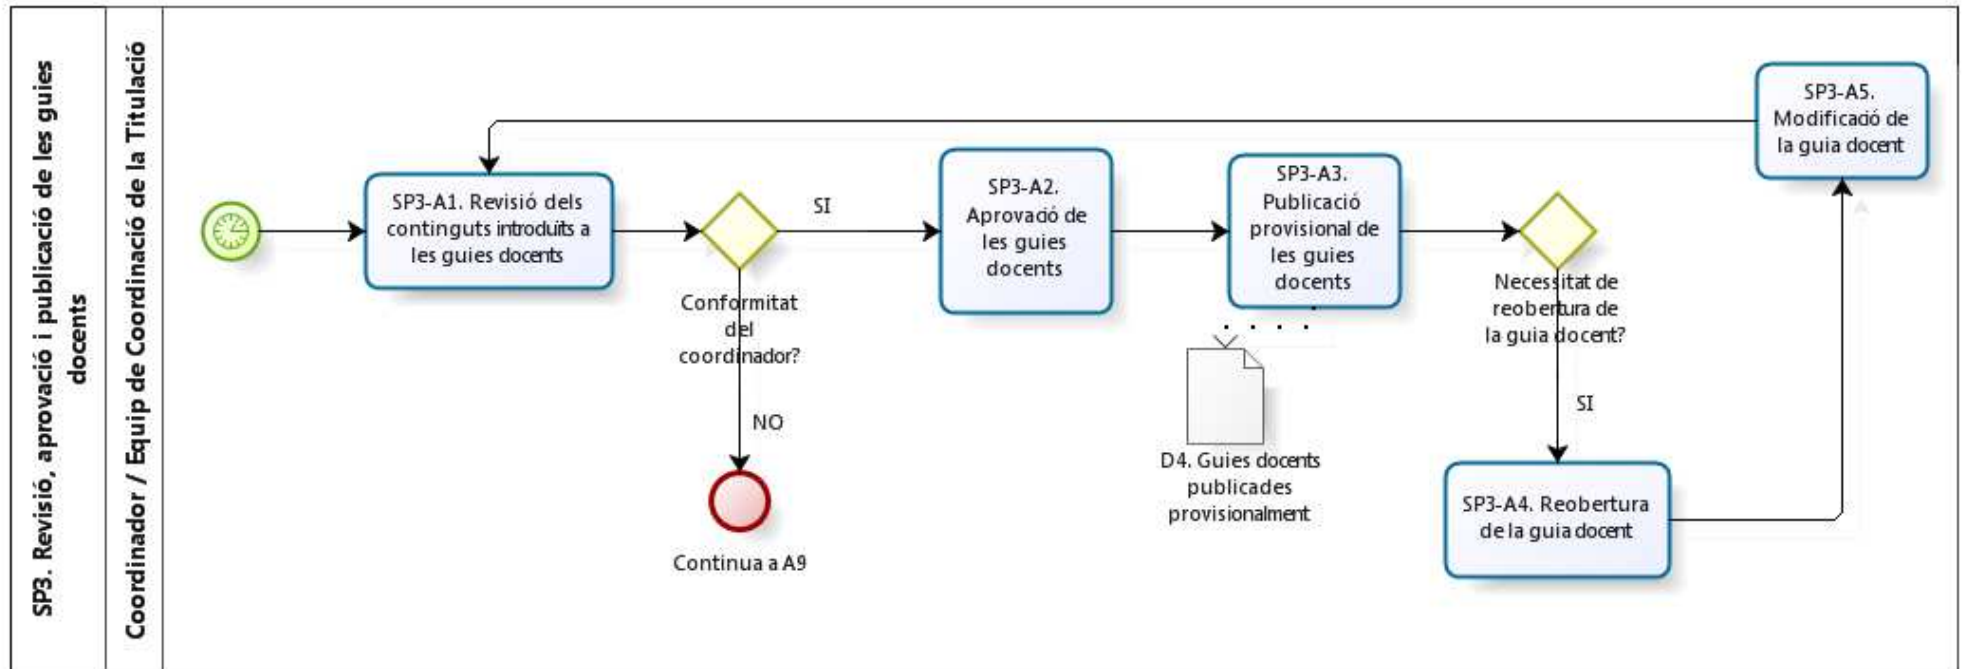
SP3. Revisió, aprovació i publicació de les guies docents

Coordinador / Equip de Coordinació de la Titulació

SP3-A1. Revisió dels continguts introduïts a les guies docents

Conformitat del coordinador?

SI

NO

Continua a A9

SP3-A2. Aprovació de les guies docents

SP3-A3. Publicació provisional de les guies docents

D4. Guies docents publicades provisionalment

Necessitat de reobertura de la guia docent?

SI

SP3-A4. Reobertura de la guia docent

SP3-A5. Modificació de la guia docent